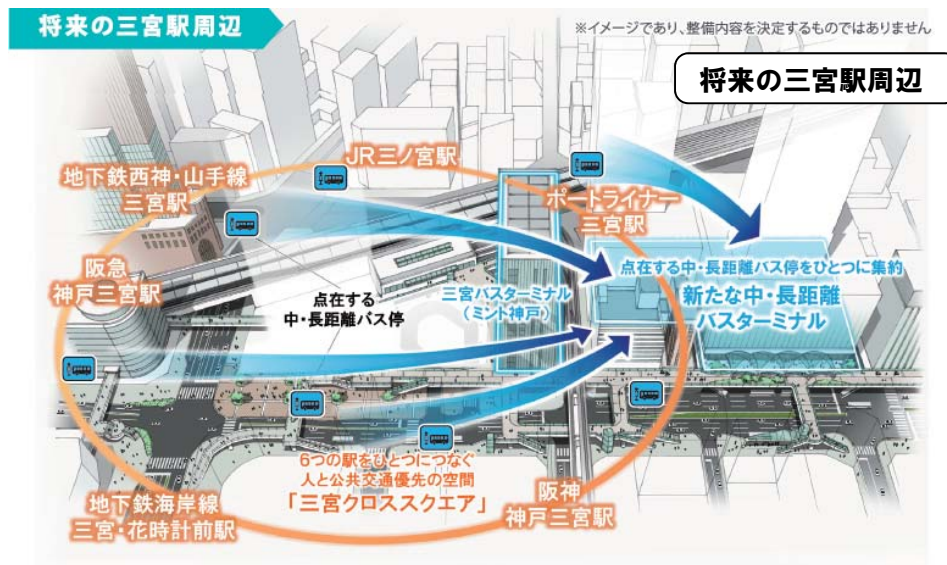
将来の三宮駅周辺

※イメージであり、整備内容を決定するものではありません

将来の三宮駅周辺

JR三ノ宮駅

地下鉄西神・山手線
三宮駅

ポートライナー
三宮駅

阪急
神戸三宮駅

点在する
中・長距離バス停

三宮バスターミナル
（ミント神戸）

点在する中・長距離バス停をひとつに集約
新たな中・長距離
バスターミナル

6つの駅をひとつにつなぐ
人と公共交通優先の空間
「三宮クロススクエア」

地下鉄海岸線
三宮・花時計前駅

阪神
神戸三宮駅